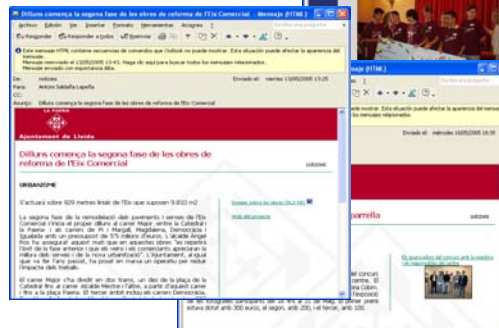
Dilluns comença la segona fase de les obres de reforma de l'Eix Comercial Mensaje (HTML)

Archivo Edición Ver Insertar Formato Herramientas Acciones ?

Responder Responder a todos Reenviar

Este mensaje HTML contiene secuencias de comandos que Outlook no puede mostrar. Esta situación puede afectar a la apariencia del mensaje.
Mensaje reenviado el 13/05/2005 13:43. Haga clic aquí para buscar todos los mensajes relacionados.
Mensaje enviado con importancia Alta.

De: noticies Enviado el: viernes 13/05/2005 13:25
Para: Antoni Saldaña Lapeña
CC:
Asunto: Dilluns comença la segona fase de les obres de reforma de l'Eix Comercial

La Paeria
Ajuntament de Lleida

Dilluns comença la segona fase de les obres de reforma de l'Eix Comercial

URBANISME

S'actuarà sobre 929 metres lineals de l'Eix que suposen 9.810 m2

La segona fase de la remodelació del paviment i serveis de l'Eix Comercial s'inicia el proper dilluns al carrer Major entre la Catedral i la Paeria i als carrers de Pi i Margall, Magdalena, Democràcia i Sant Antoni, amb un pressupost de 5'5 milions d'euros. L'alcalde Ángel Ros ha assegurat aquest matí que en aquestes obres "es respecta l'èxit de la fase anterior i que els veïns i els comerciants apreciaran la millora dels serveis i de la nova urbanització". L'Ajuntament, al qual que va fer l'any passat, ha posat en marxa un operatiu per reduir l'impacte del trànsit.

El carrer Major s'ha dividit en dos trams, un des de la plaça de la Catedral fins al carrer Alcalde Merino i l'altre, a partir d'aquest carrer i fins a la plaça Paeria. El tercer àmbit inclou els carrers Democràcia,

Enllaç sobre les obres (Pdf 2 KB)

Web del projecte

Mensaje (HTML)

Este mensaje HTML contiene secuencias de comandos que Outlook no puede mostrar. Esta situación puede afectar a la apariencia del mensaje.
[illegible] mensajes relacionados.

Enviado el: miércoles 18/05/2005 15:39

parrella

El guanyadors del concurs amb la escultura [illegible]

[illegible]